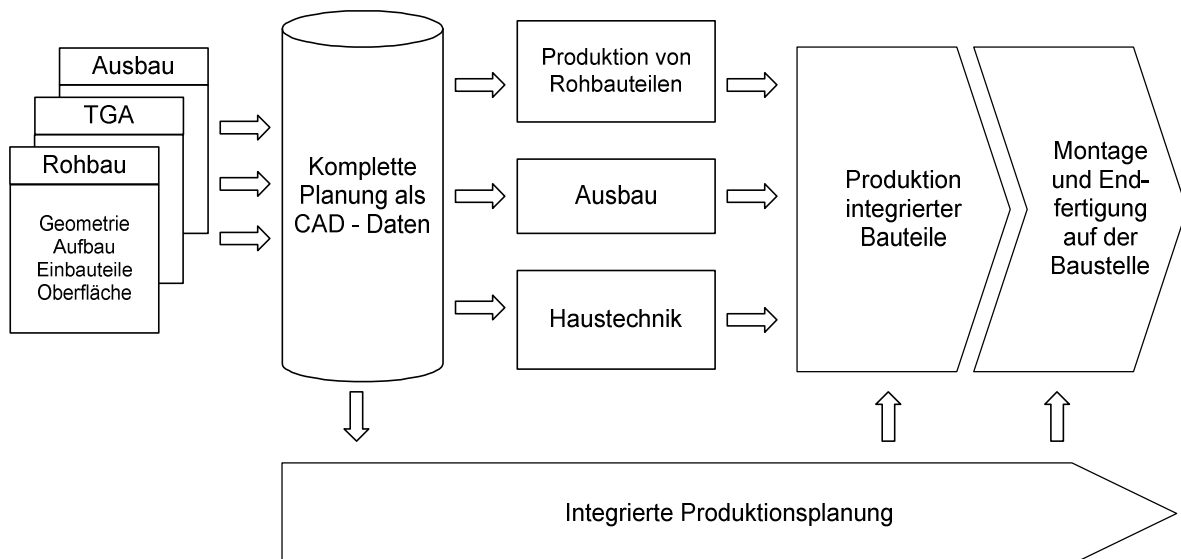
Ausbau

TGA

Rohbau

Geometrie
Aufbau
Einbauteile
Oberfläche

Komplette Planung als CAD - Daten

Produktion von Rohbauteilen

Ausbau

Haustechnik

Produktion integrierter Bauteile

Montage und Endfertigung auf der Baustelle

Integrierte Produktionsplanung